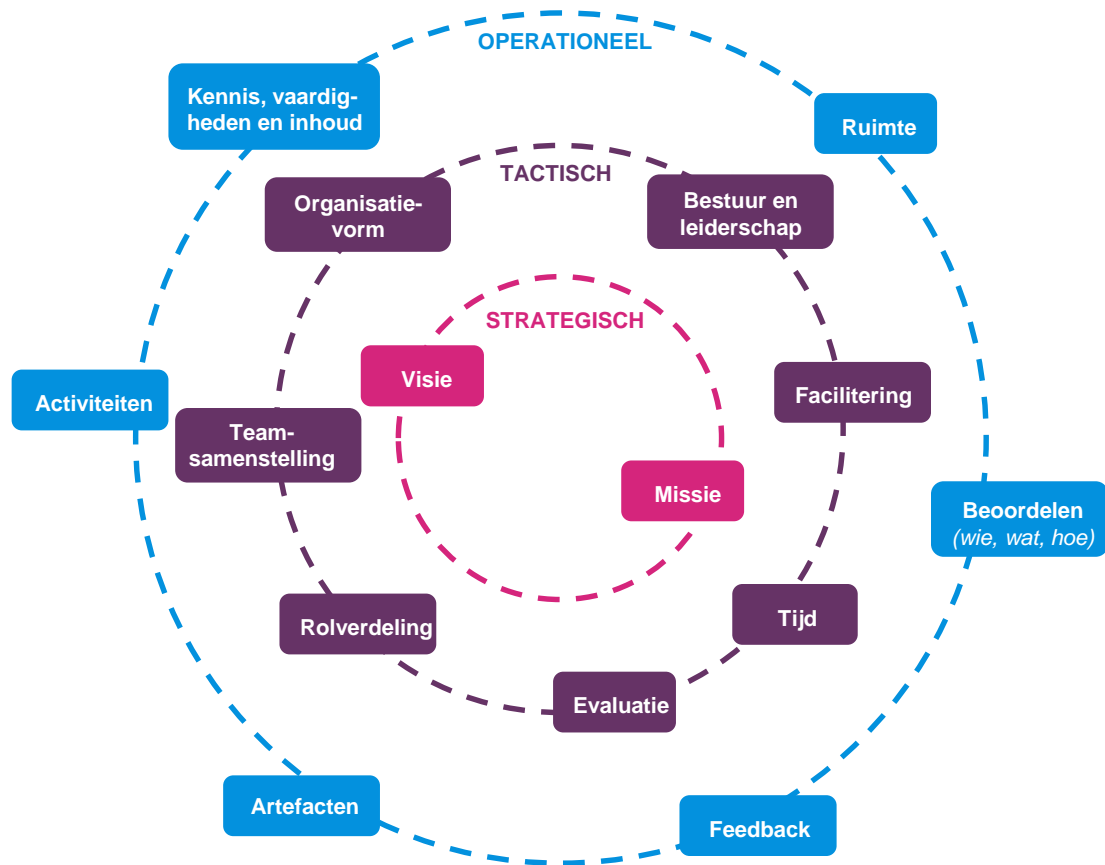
OPERATIONEEL

Kennis, vaardigheden en inhoud

Ruimte

TACTISCH

Organisatievorm

Bestuur en leiderschap

STRATEGISCH

Visie

Facilitering

Activiteiten

Teamsamenstelling

Missie

Beoordelen
(wie, wat, hoe)

Rolverdeling

Tijd

Evaluatie

Artefacten

Feedback